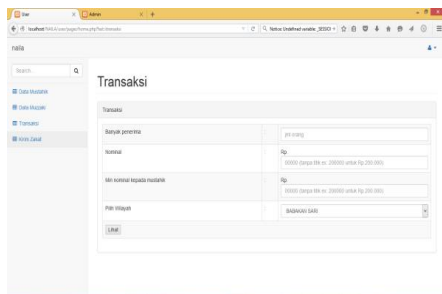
User
Admin
localhost/NAILA/user/page/home.php?bet=transaksi
Notice: Undefined variable: _SESSIO
naila

Search

Data Mustahik
Data Muzakki
Transaksi
Kelola Zakat

Transaksi

Transaksi

Banyak penerima
jml orang

Nominal
Rp
50000 (tanpa titik ex: 200000 untuk Rp.200.000)

Min nominal kepada mustahik
Rp
50000 (tanpa titik ex: 200000 untuk Rp.200.000)

Pilih Wilayah
BABAKAN SARI

Lihat